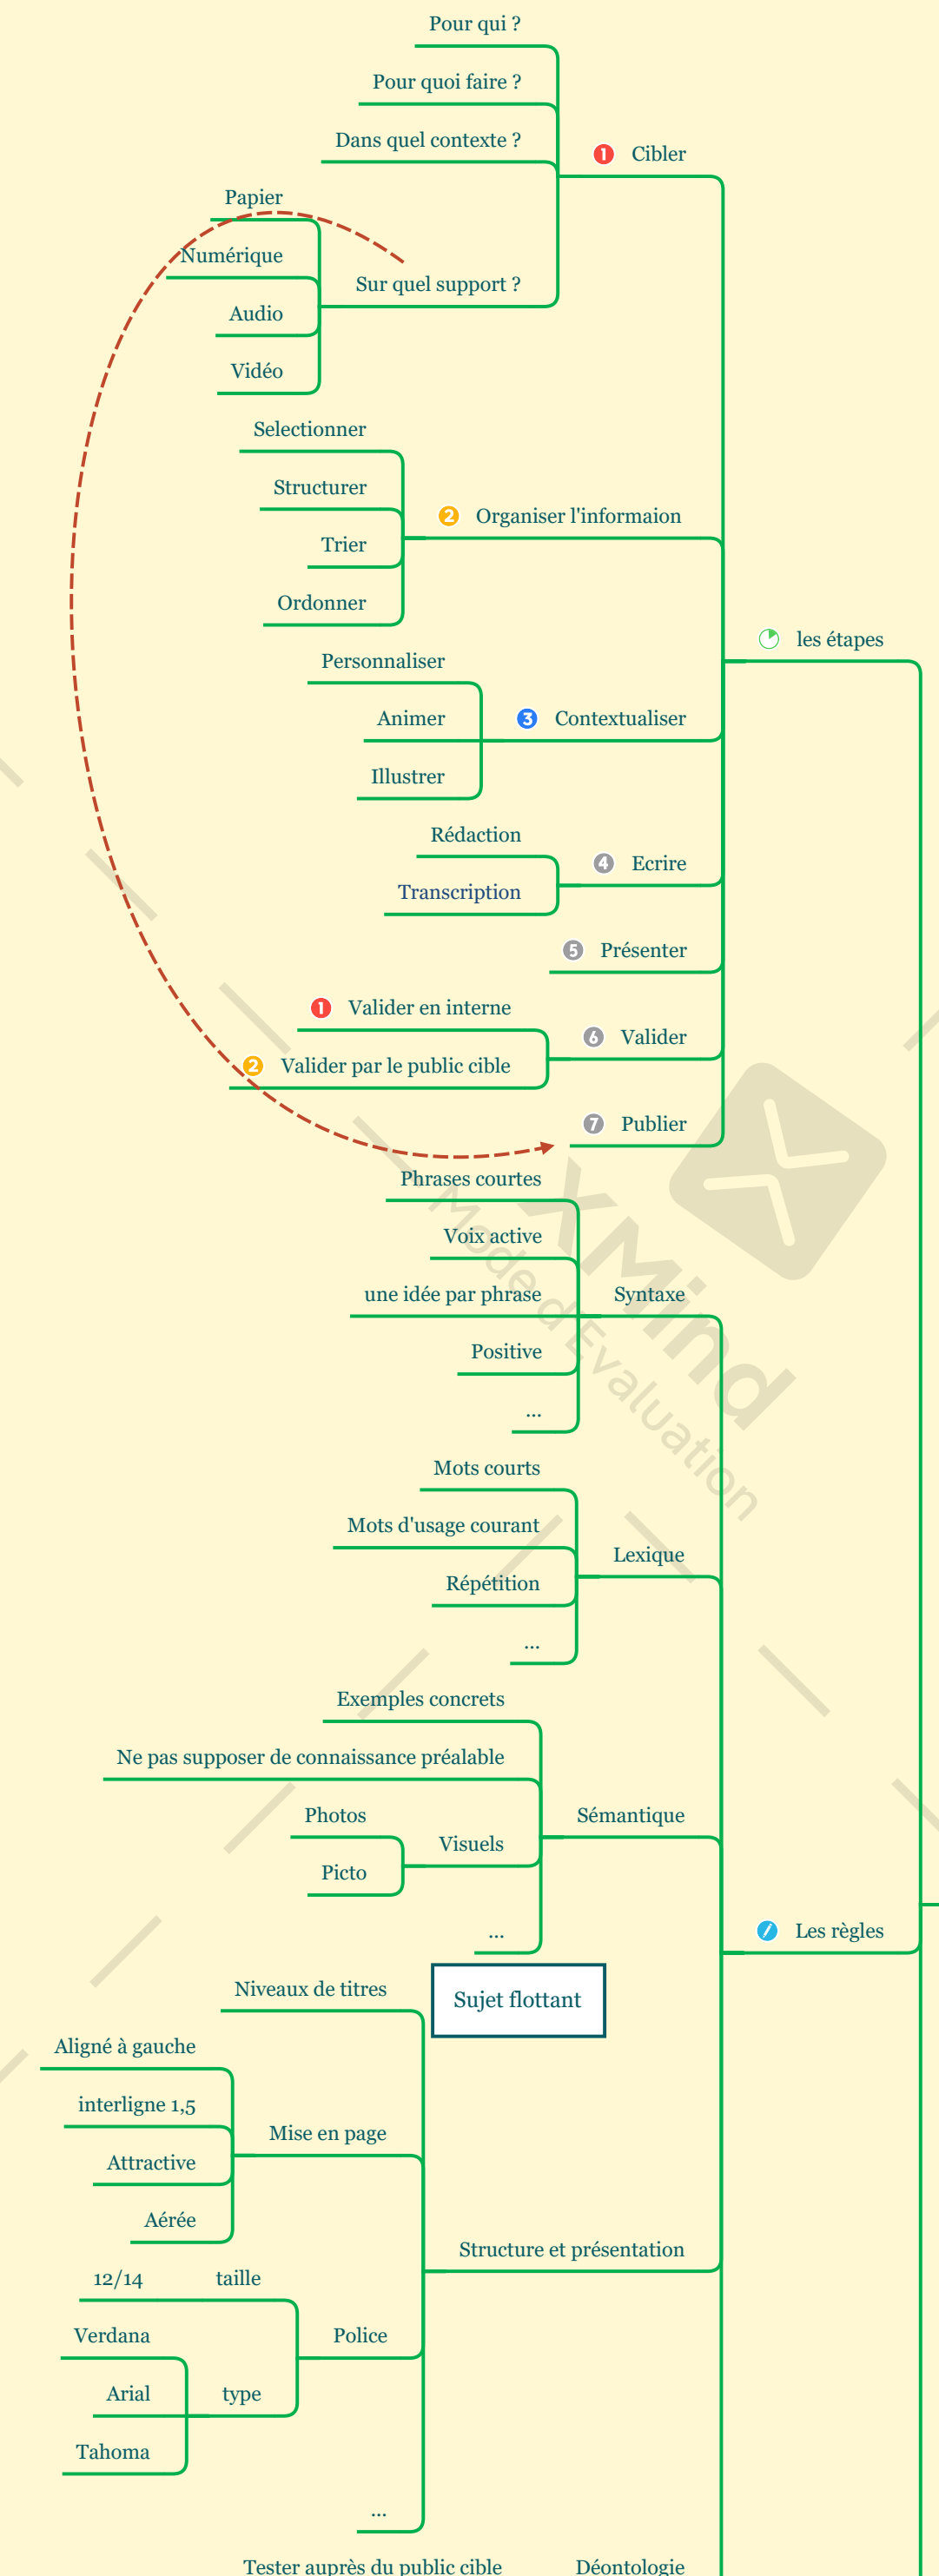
Pour qui ?
Pour quoi faire ?
Dans quel contexte ?
Cibler
Papier
Numérique
Sur quel support ?
Audio
Vidéo
Selectionner
Structurer
Organiser l'informaion
Trier
Ordonner
les étapes
Personnaliser
Animer
Contextualiser
Illustrer
Rédaction
Ecrire
Transcription
Présenter
Valider en interne
Valider
Valider par le public cible
Publier
Phrases courtes
Voix active
une idée par phrase
Syntaxe
Positive
...
XMind
Mode d'Evaluation
Mots courts
Mots d'usage courant
Lexique
Répétition
...
Exemples concrets
Ne pas supposer de connaissance préalable
Photos
Sémantique
Visuels
Picto
...
Les règles
Niveaux de titres
Sujet flottant
Aligné à gauche
interligne 1,5
Mise en page
Attractive
Aérée
Structure et présentation
12/14
taille
Verdana
Police
Arial
type
Tahoma
...
Tester auprès du public cible
Déontologie